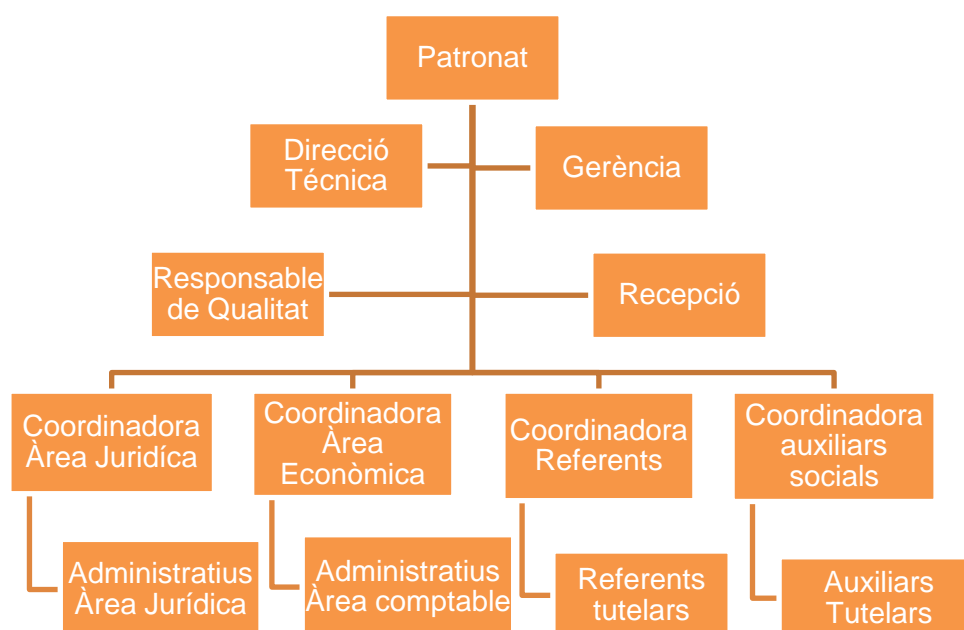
Patronat

Direcció Tècnica

Gerència

Responsable de Qualitat

Recepció

Coordinadora Àrea Juridíca

Coordinadora Àrea Econòmica

Coordinadora Referents

Coordinadora auxiliars socials

Administratius Àrea Jurídica

Administratius Àrea comptable

Referents tutelars

Auxiliars Tutelars